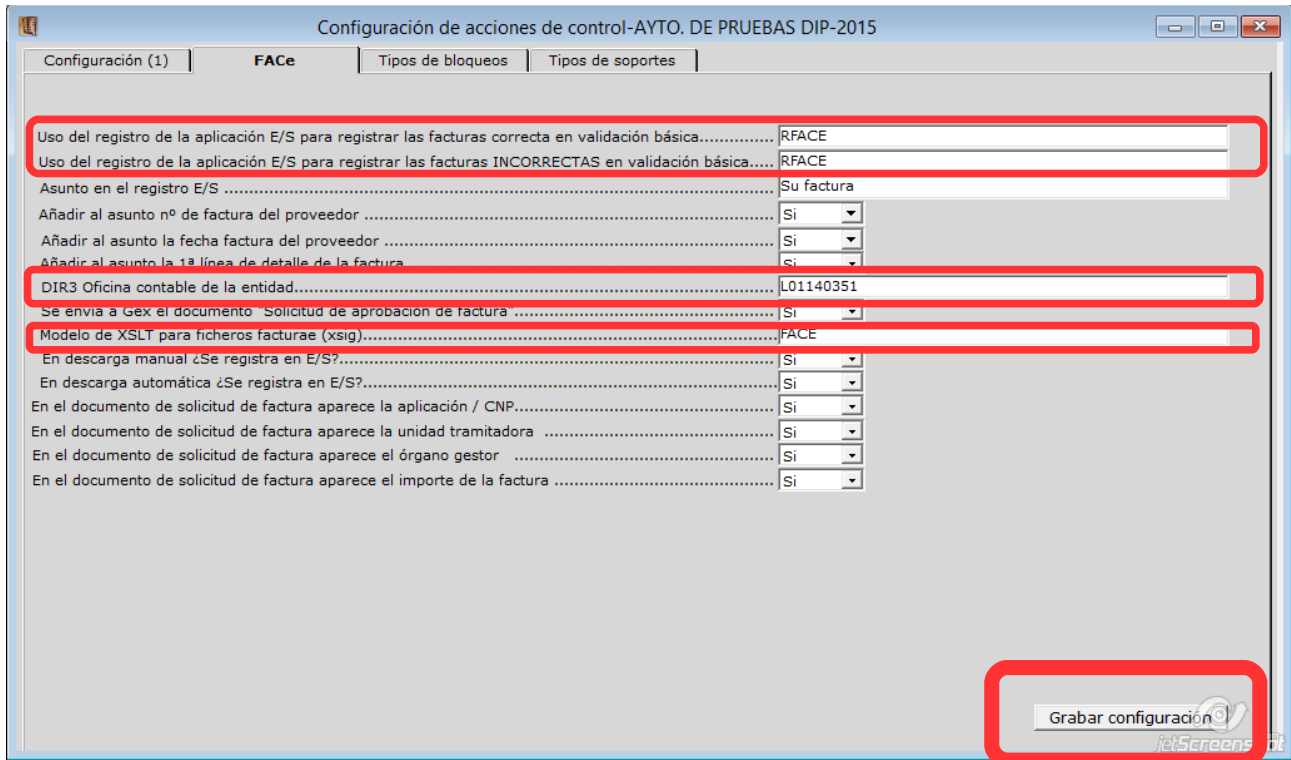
Configuración de acciones de control-AYTO. DE PRUEBAS DIP-2015

Configuración (1) | FACe | Tipos de bloqueos | Tipos de soportes

Uso del registro de la aplicación E/S para registrar las facturas correcta en validación básica.............. RFACE
Uso del registro de la aplicación E/S para registrar las facturas INCORRECTAS en validación básica..... RFACE
Asunto en el registro E/S ........................................................................................ Su factura
Añadir al asunto nº de factura del proveedor ............................................................ Si
Añadir al asunto la fecha factura del proveedor ......................................................... Si
Añadir al asunto la 1ª línea de detalle de la factura ..................................................... Si
DIR3 Oficina contable de la entidad............................................................................. L01140351
Se envía a Gex el documento "Solicitud de aprobación de factura" ................................ Si
Modelo de XSLT para ficheros facturae (xsig)................................................................ FACE
En descarga manual ¿Se registra en E/S?..................................................................... Si
En descarga automática ¿Se registra en E/S?................................................................ Si
En el documento de solicitud de factura aparece la aplicación / CNP................................ Si
En el documento de solicitud de factura aparece la unidad tramitadora ............................ Si
En el documento de solicitud de factura aparece el órgano gestor ................................... Si
En el documento de solicitud de factura aparece el importe de la factura ........................ Si

Grabar configuración

jetScreenshot